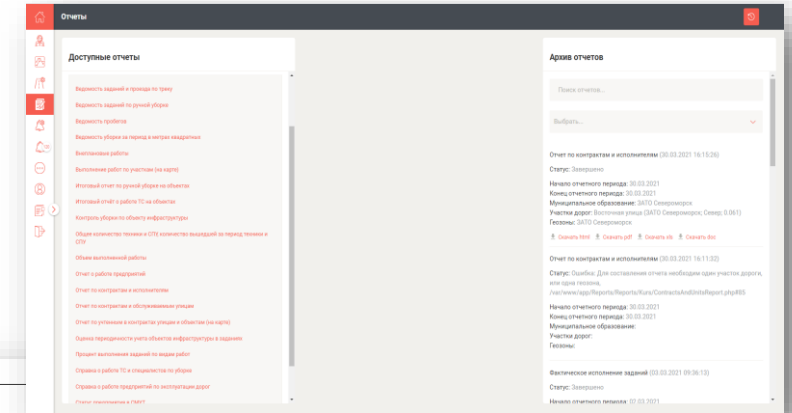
Отчеты

Доступные отчеты

Ведомость заданий к проходу по треку

Ведомость заданий по ручной уборке

Ведомость пробегов

Ведомость уборки за период в метрах квадратных

Внеплановые работы

Выполнение работ по участкам (на карте)

Итоговый отчет по ручной уборке на объектах

Итоговый отчёт о работе ТС на объектах

Контроль уборки по объекту инфраструктуры

Общее количество техники и СТЕ количество вышедшей за период техники и СПУ

Объем выполненной работы

Отчет о работе предприятий

Отчет по контрактам и исполнителям

Отчет по контрактам и обслуживаемым улицам

Отчет по уличным в контрактах улицам и объектам (на карте)

Оценка периодичности учета объектов инфраструктуры в заданиях

Процент выполнения заданий по видам работ

Справка о работе ТС и специалистов по уборке

Справка о работе предприятий по эксплуатации дорог

Статус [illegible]

Архив отчетов

Поиск отчетов...

Выбрать...

Отчет по контрактам и исполнителям (30.03.2021 16:15:26)

Статус: Завершено

Начало отчетного периода: 30.03.2021
Конец отчетного периода: 30.03.2021
Муниципальное образование: ЗАТО Североморск
Участки дорог: Восточная улица (ЗАТО Североморск, Север, 0.061)
Геозоны: ЗАТО Североморск

Скачать html Скачать pdf Скачать xls Скачать doc

Отчет по контрактам и исполнителям (30.03.2021 16:11:32)

Статус: Ошибка: Для составления отчета необходим один участок дороги, или одна геозона, /var/www/app/Reports/Reports/Kurs/ContractsAndUnitsReport.php#85

Начало отчетного периода: 30.03.2021
Конец отчетного периода: 30.03.2021
Муниципальное образование:
Участки дорог:
Геозоны:

Фактическое исполнение заданий (03.03.2021 09:36:15)

Статус: Завершено

Начало отчетного периода: 02.03.2021